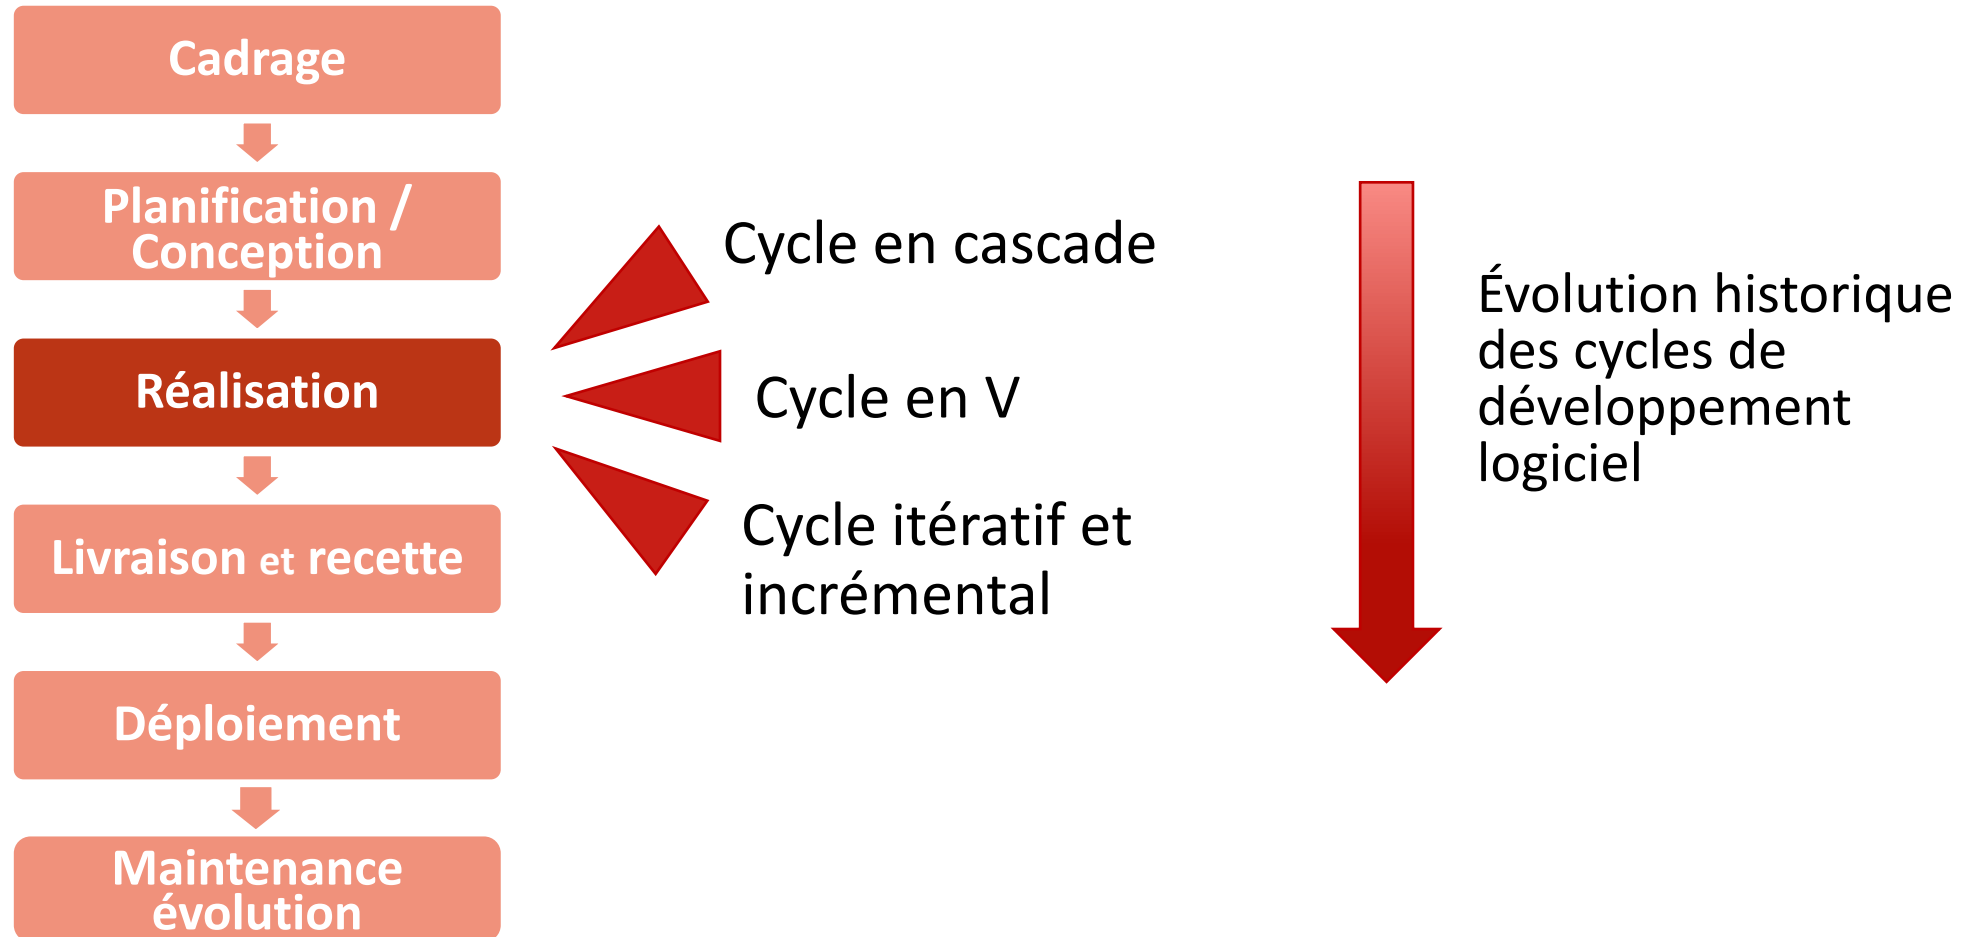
Cadrage

Planification / Conception

Réalisation

Livraison et recette

Déploiement

Maintenance évolution

Cycle en cascade

Cycle en V

Cycle itératif et incrémental

Évolution historique des cycles de développement logiciel